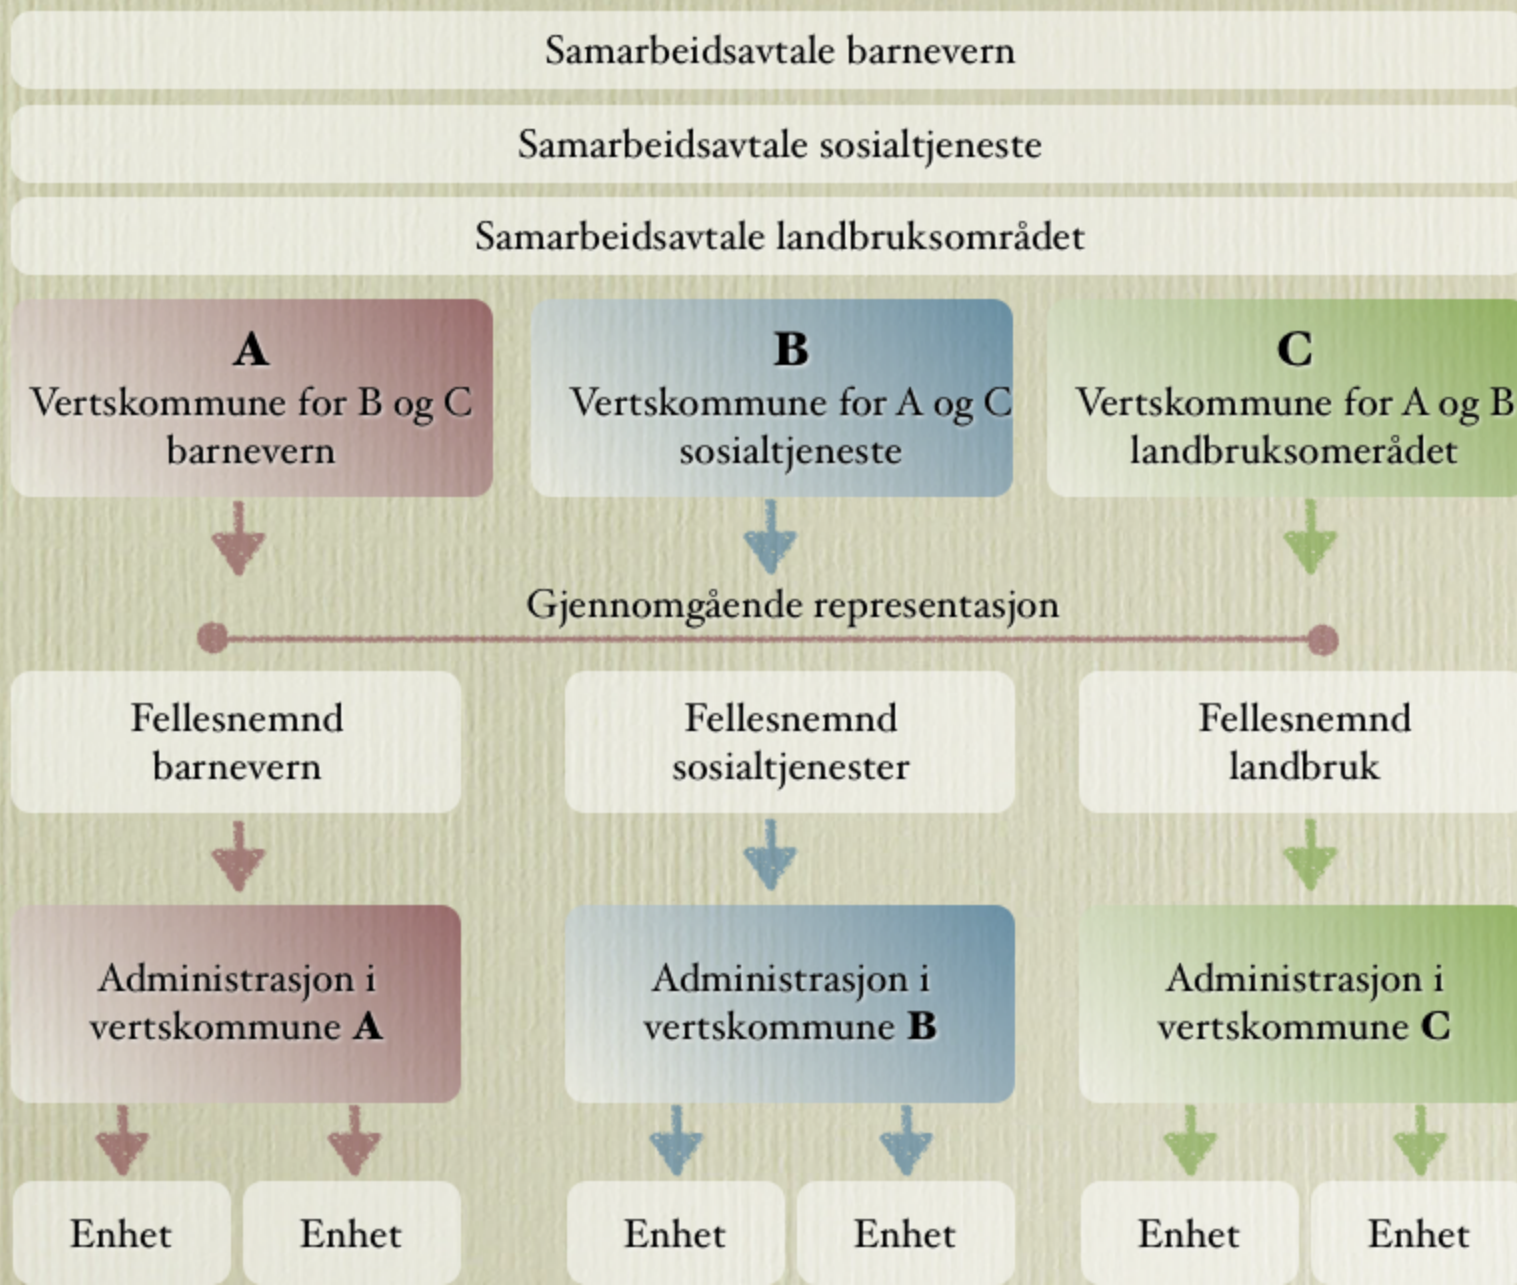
Samarbeidsavtale barnevern

Samarbeidsavtale sosialtjeneste

Samarbeidsavtale landbruksområdet

**A**
Vertskommune for B og C barnevern

**B**
Vertskommune for A og C sosialtjeneste

**C**
Vertskommune for A og B landbruksomerådet

Gjennomgående representasjon

Fellesnemnd barnevern

Fellesnemnd sosialtjenester

Fellesnemnd landbruk

Administrasjon i vertskommune **A**

Administrasjon i vertskommune **B**

Administrasjon i vertskommune **C**

Enhet

Enhet

Enhet

Enhet

Enhet

Enhet